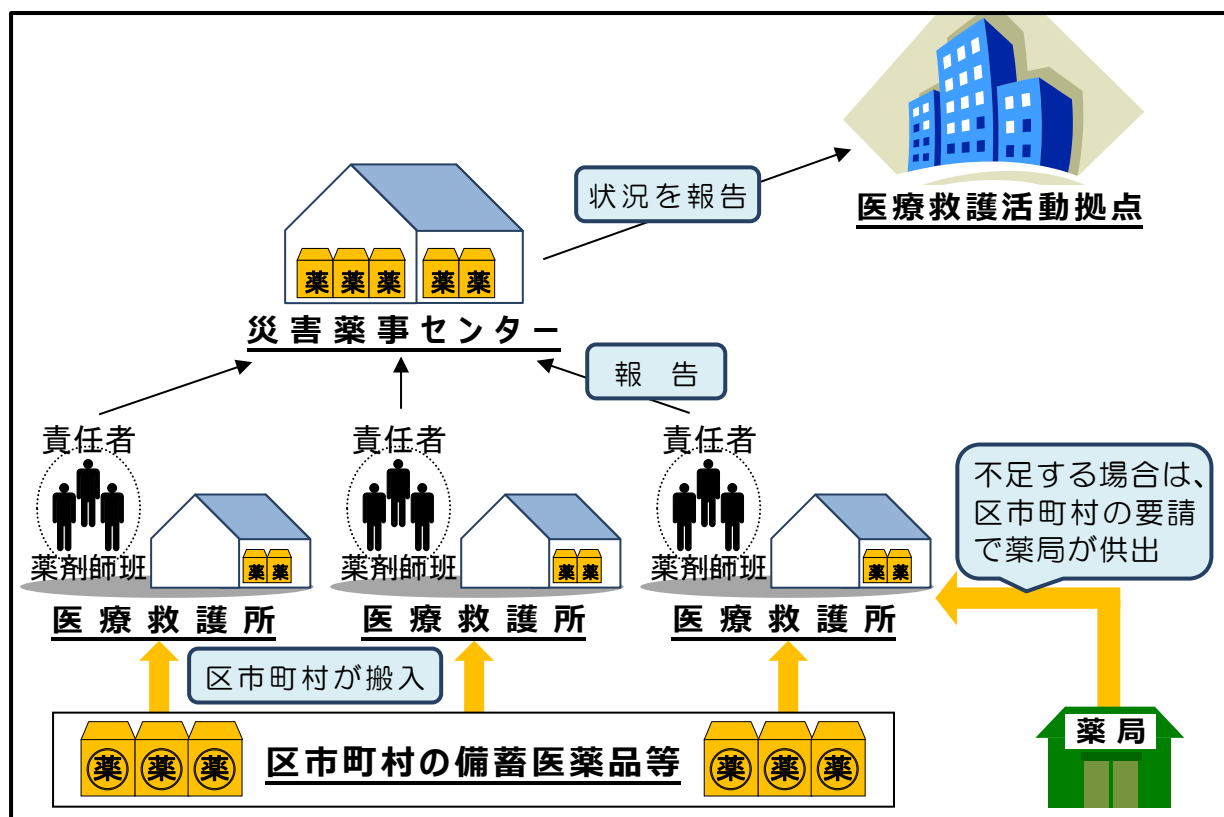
医療救護活動拠点

状況を報告

薬 薬 薬 薬 薬

災害薬事センター

報 告

責任者

薬剤師班

薬 薬

医療救護所

責任者

薬剤師班

薬 薬

医療救護所

責任者

薬剤師班

薬 薬

医療救護所

不足する場合は、区市町村の要請で薬局が供出

区市町村が搬入

薬 薬 薬 区市町村の備蓄医薬品等 薬 薬 薬

薬局